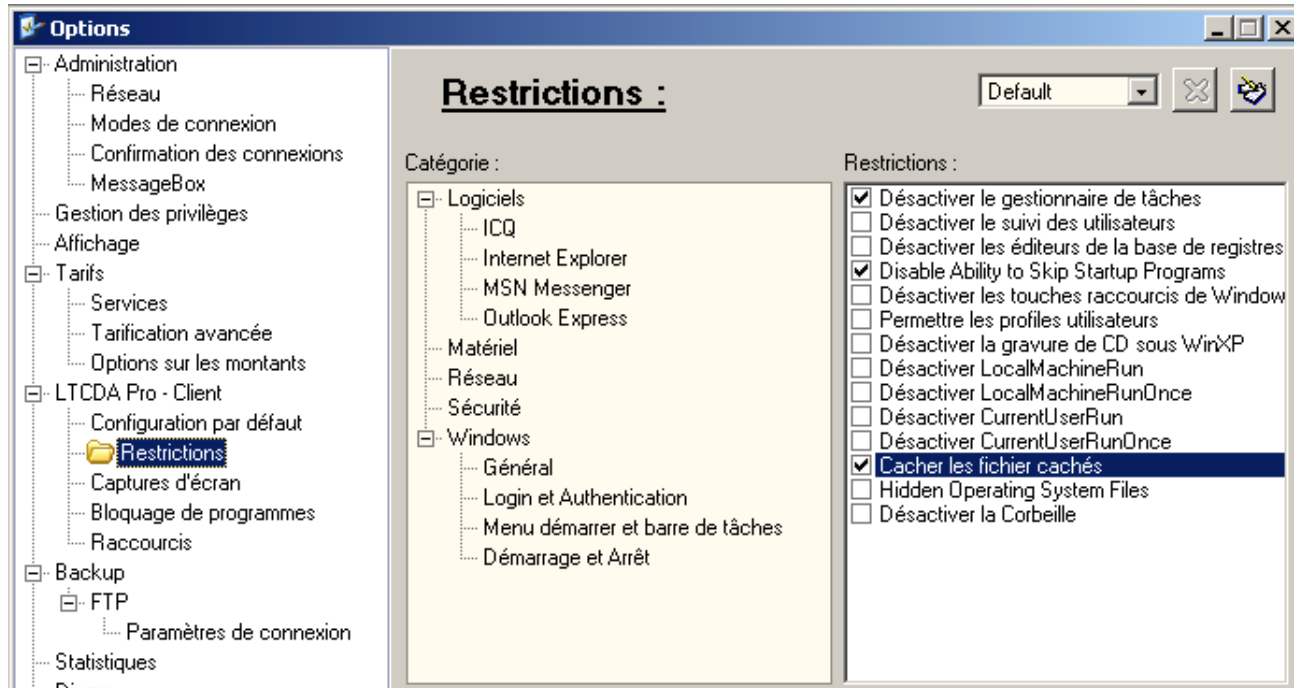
Options

Administration
Réseau
Modes de connexion
Confirmation des connexions
MessageBox
Gestion des privilèges
Affichage
Tarifs
Services
Tarification avancée
Options sur les montants
LTCDA Pro - Client
Configuration par défaut
Restrictions
Captures d'écran
Bloquage de programmes
Raccourcis
Backup
FTP
Paramètres de connexion
Statistiques
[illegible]

Restrictions :

Default

Catégorie :

Logiciels
ICQ
Internet Explorer
MSN Messenger
Outlook Express
Matériel
Réseau
Sécurité
Windows
Général
Login et Authentication
Menu démarrer et barre de tâches
Démarrage et Arrêt

Restrictions :

☑ Désactiver le gestionnaire de tâches
☐ Désactiver le suivi des utilisateurs
☐ Désactiver les éditeurs de la base de registres
☑ Disable Ability to Skip Startup Programs
☐ Désactiver les touches raccourcis de Window
☐ Permettre les profiles utilisateurs
☐ Désactiver la gravure de CD sous WinXP
☐ Désactiver LocalMachineRun
☐ Désactiver LocalMachineRunOnce
☐ Désactiver CurrentUserRun
☐ Désactiver CurrentUserRunOnce
☑ Cacher les fichier cachés
☐ Hidden Operating System Files
☐ Désactiver la Corbeille